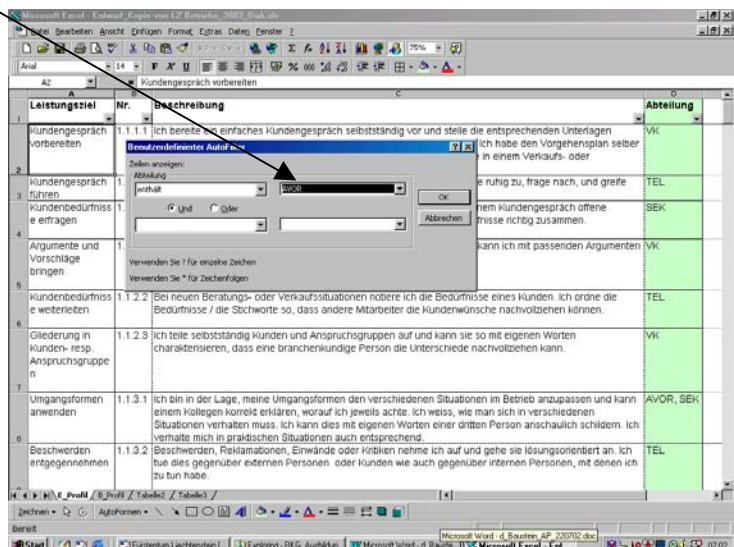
Microsoft Excel - Entwurf_Kopie von LZ Betriebe_2003_Dak.xls

Datei Bearbeiten Ansicht Einfügen Format Extras Daten Fenster ?

Arial 14 F K U 75%

A2 Kundengespräch vorbereiten

| | A | B | C | D |
|---|---|---|---|---|
| 1 | Leistungsziel | Nr. | Beschreibung | Abteilung |
| 2 | Kundengespräch vorbereiten | 1.1.1.1 | Ich bereite ein einfaches Kundengespräch selbstständig vor und stelle die entsprechenden Unterlagen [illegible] ich habe den Vorgehensplan selber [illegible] in einem Verkaufs- oder | VK |
| 3 | Kundengespräch führen | 1. | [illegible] ruhig zu, frage nach, und greife | TEL |
| 4 | Kundenbedürfnisse erfragen | 1. | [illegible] nem Kundengespräch offene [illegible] fnisse richtig zusammen. | SEK |
| 5 | Argumente und Vorschläge bringen | 1. | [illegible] kann ich mit passenden Argumenten | VK |
| 6 | Kundenbedürfnisse weiterleiten | 1.1.2.2 | Bei neuen Beratungs- oder Verkaufssituationen notiere ich die Bedürfnisse eines Kunden. Ich ordne die Bedürfnisse / die Stichworte so, dass andere Mitarbeiter die Kundenwünsche nachvollziehen können. | TEL |
| 7 | Gliederung in Kunden- resp. Anspruchsgruppen | 1.1.2.3 | Ich teile selbstständig Kunden und Anspruchsgruppen auf und kann sie so mit eigenen Worten charakterisieren, dass eine branchenkundige Person die Unterschiede nachvollziehen kann. | VK |
| 8 | Umgangsformen anwenden | 1.1.3.1 | Ich bin in der Lage, meine Umgangsformen den verschiedenen Situationen im Betrieb anzupassen und kann einem Kollegen korrekt erklären, worauf ich jeweils achte. Ich weiss, wie man sich in verschiedenen Situationen verhalten muss. Ich kann dies mit eigenen Worten einer dritten Person anschaulich schildern. Ich verhalte mich in praktischen Situationen auch entsprechend. | AVOR, SEK |
| | Beschwerden entgegennehmen | 1.1.3.2 | Beschwerden, Reklamationen, Einwände oder Kritiken nehme ich auf und gehe sie lösungsorientiert an. Ich tue dies gegenüber externen Personen oder Kunden wie auch gegenüber internen Personen, mit denen ich zu tun habe. | TEL |

Benutzerdefinierter AutoFilter
Zeilen anzeigen:
Abteilung
enthält
AVOR
Und Oder
OK
Abbrechen
Verwenden Sie ? für einzelne Zeichen
Verwenden Sie * für Zeichenfolgen

E_Profil / B_Profil / Tabelle2 / Tabelle3 /

Zeichnen AutoFormen

Bereit

Start | Eintretum Liechtenstein | Exploring - PKG Ausbildun | Microsoft Word - d_Bausteil | Microsoft Excel - Ent | 07:02
Microsoft Word - d_Baustein_AP_220702.doc